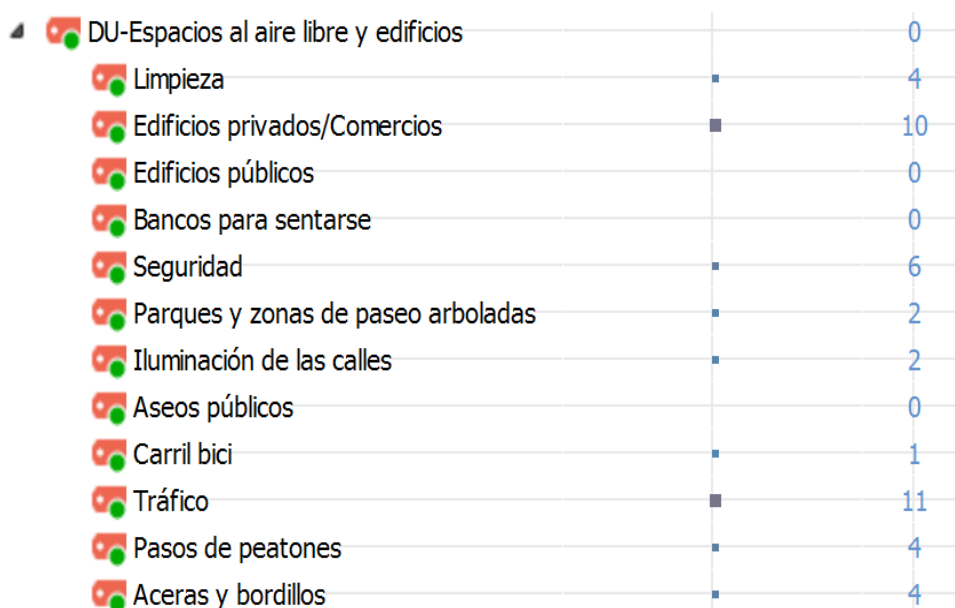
| | |
|---|---|
| DU-Espacios al aire libre y edificios | 0 |
| Limpieza | 4 |
| Edificios privados/Comercios | 10 |
| Edificios públicos | 0 |
| Bancos para sentarse | 0 |
| Seguridad | 6 |
| Parques y zonas de paseo arboladas | 2 |
| Iluminación de las calles | 2 |
| Aseos públicos | 0 |
| Carril bici | 1 |
| Tráfico | 11 |
| Pasos de peatones | 4 |
| Aceras y bordillos | 4 |